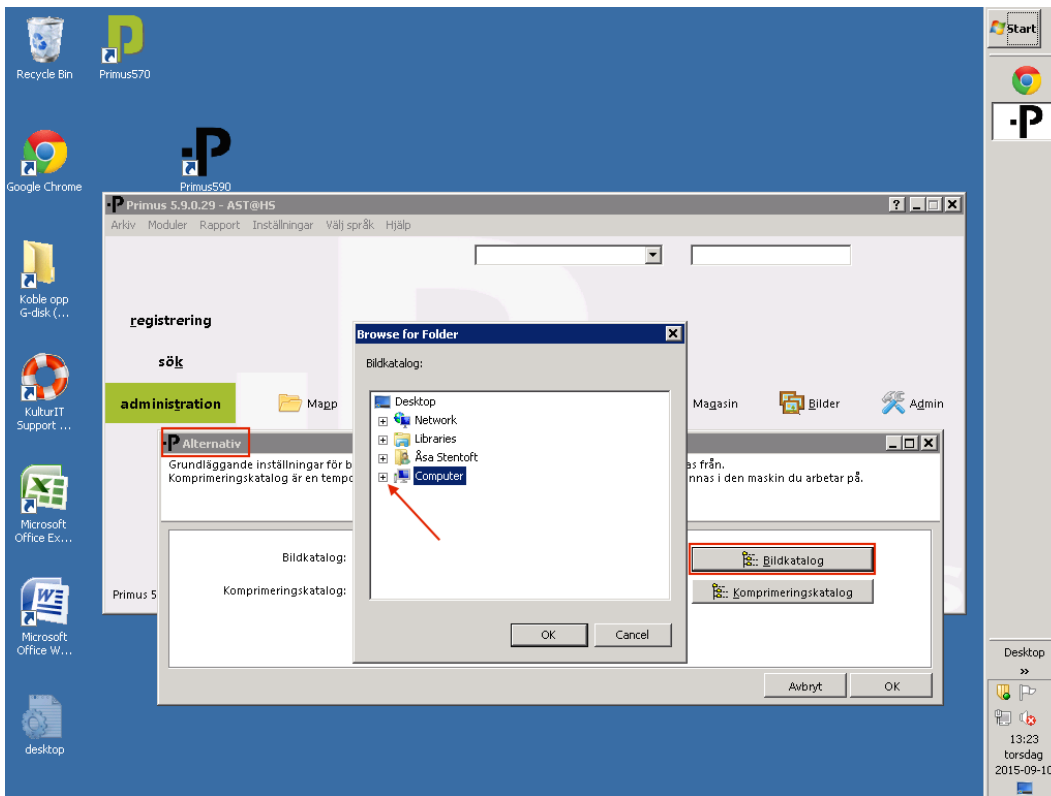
Recycle Bin

Primus570

Google Chrome

Primus590

Koble opp G-disk (...

KulturIT Support ...

Microsoft Office Ex...

Microsoft Office W...

desktop

Primus 5.9.0.29 - AST@HS

Arkiv Moduler Rapport Inställningar Välj språk Hjälp

registrering

sök

administration

Mapp

Magasin

Bilder

Admin

Alternativ

Grundläggande inställningar för b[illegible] as från.
Komprimeringskatalog är en temp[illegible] nnas i den maskin du arbetar på.

Bildkatalog:

Komprimeringskatalog:

Bildkatalog

Komprimeringskatalog

Avbryt

OK

Primus 5

Browse for Folder

Bildkatalog:

Desktop
Network
Libraries
Åsa Stentoft
Computer

OK

Cancel

Start

Desktop

»

13:23
torsdag
2015-09-10